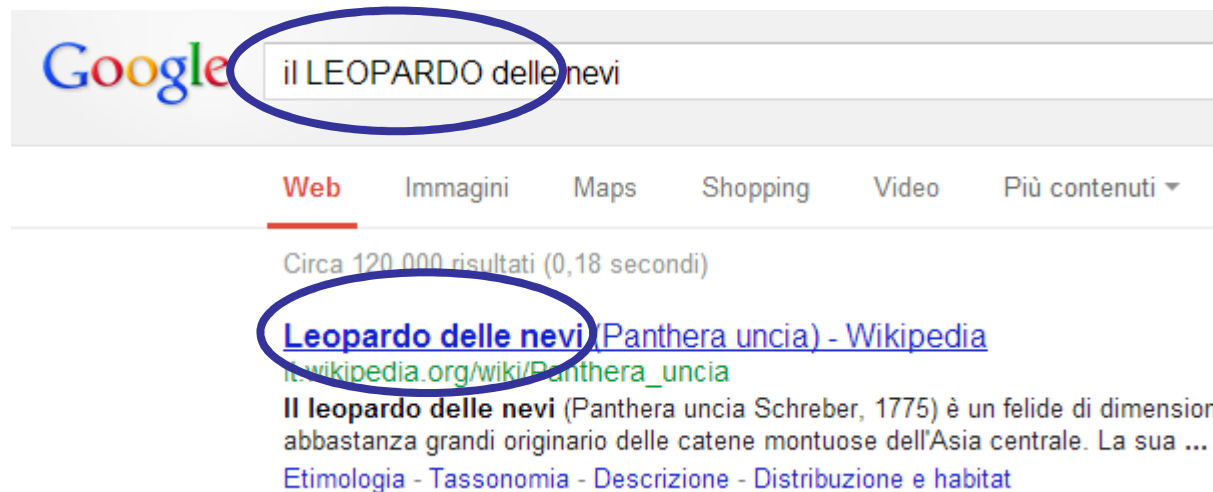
Google

il LEOPARDO delle nevi

Web Immagini Maps Shopping Video Più contenuti

Circa 120.000 risultati (0,18 secondi)

Leopardo delle nevi (Panthera uncia) - Wikipedia
it.wikipedia.org/wiki/Panthera_uncia
Il leopardo delle nevi (Panthera uncia Schreber, 1775) è un felide di dimensio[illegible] abbastanza grandi originario delle catene montuose dell'Asia centrale. La sua ...
Etimologia - Tassonomia - Descrizione - Distribuzione e habitat